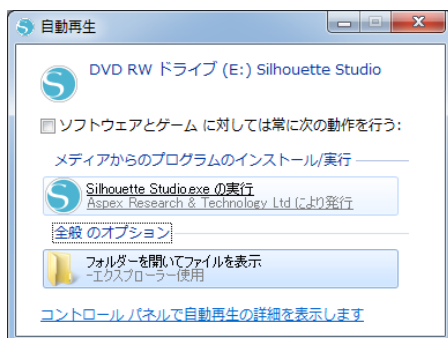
自動再生

DVD RW ドライブ (E:) Silhouette Studio

ソフトウェアとゲーム に対しては常に次の動作を行う:

メディアからのプログラムのインストール/実行

Silhouette Studio.exe の実行
Aspex Research & Technology Ltd により発行

全般 のオプション

フォルダーを開いてファイルを表示
- エクスプローラー使用

コントロール パネルで自動再生の詳細を表示します